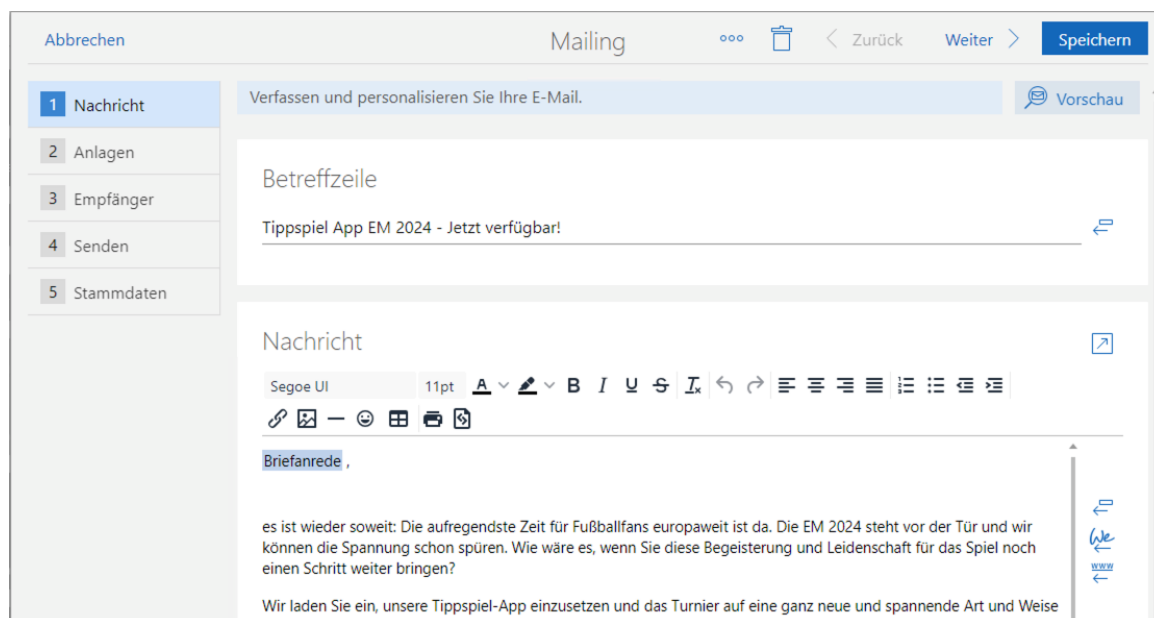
Abbrechen

Mailing

ooo

Zurück

Weiter

Speichern

1 Nachricht

2 Anlagen

3 Empfänger

4 Senden

5 Stammdaten

Verfassen und personalisieren Sie Ihre E-Mail.

Vorschau

Betreffzeile

Tippspiel App EM 2024 - Jetzt verfügbar!

Nachricht

Segoe UI

11pt

Briefanrede ,

es ist wieder soweit: Die aufregendste Zeit für Fußballfans europaweit ist da. Die EM 2024 steht vor der Tür und wir können die Spannung schon spüren. Wie wäre es, wenn Sie diese Begeisterung und Leidenschaft für das Spiel noch einen Schritt weiter bringen?

Wir laden Sie ein, unsere Tippspiel-App einzusetzen und das Turnier auf eine ganz neue und spannende Art und Weise

We

www